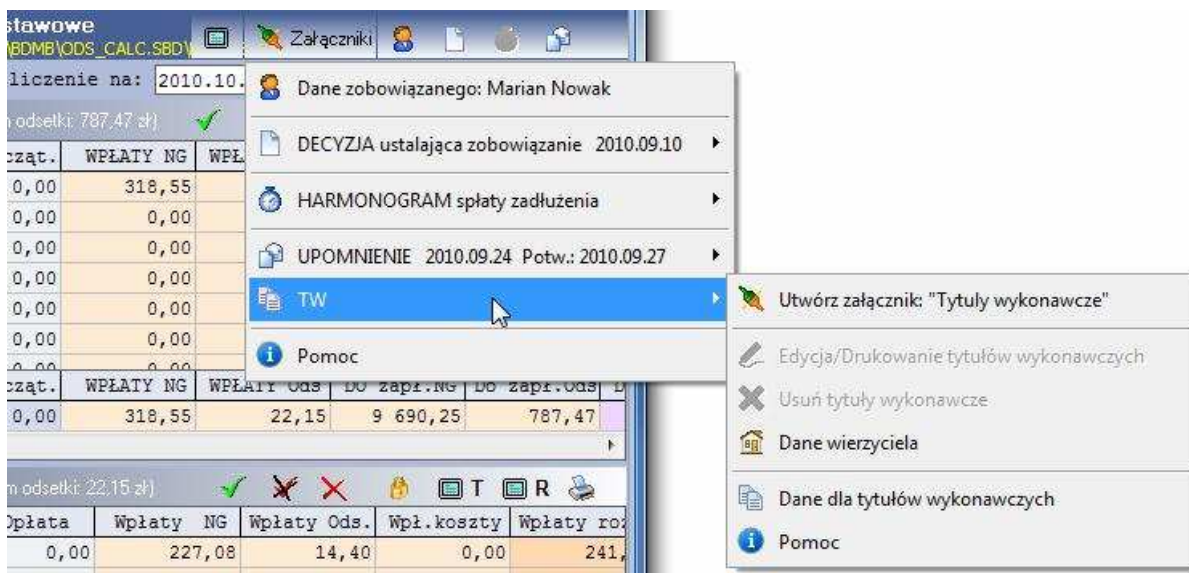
stawowe
\BDMB\ODS_CALC.SBD
Załączniki
liczenie na: 2010.10.
odsetki: 787,47 zł)
cząt. | WPŁATY NG | WPŁ
0,00 | 318,55
0,00 | 0,00
0,00 | 0,00
0,00 | 0,00
0,00 | 0,00
0,00 | 0,00

Dane zobowiązanego: Marian Nowak
DECYZJA ustalająca zobowiązanie 2010.09.10
HARMONOGRAM spłaty zadłużenia
UPOMNIENIE 2010.09.24 Potw.: 2010.09.27
TW
Pomoc

Utwórz załącznik: "Tytuły wykonawcze"
Edycja/Drukowanie tytułów wykonawczych
Usuń tytuły wykonawcze
Dane wierzyciela
Dane dla tytułów wykonawczych
Pomoc

| cząt. | WPŁATY NG | WPŁATY Ods | DO zapł.NG | DO zapł.Ods |
|---|---|---|---|---|
| 0,00 | 318,55 | 22,15 | 9 690,25 | 787,47 |

m odsetki: 22,15 zł)
T R

| Opłata | Wpłaty NG | Wpłaty Ods. | Wpł.koszty | Wpłaty ro |
|---|---|---|---|---|
| 0,00 | 227,08 | 14,40 | 0,00 | 241, |